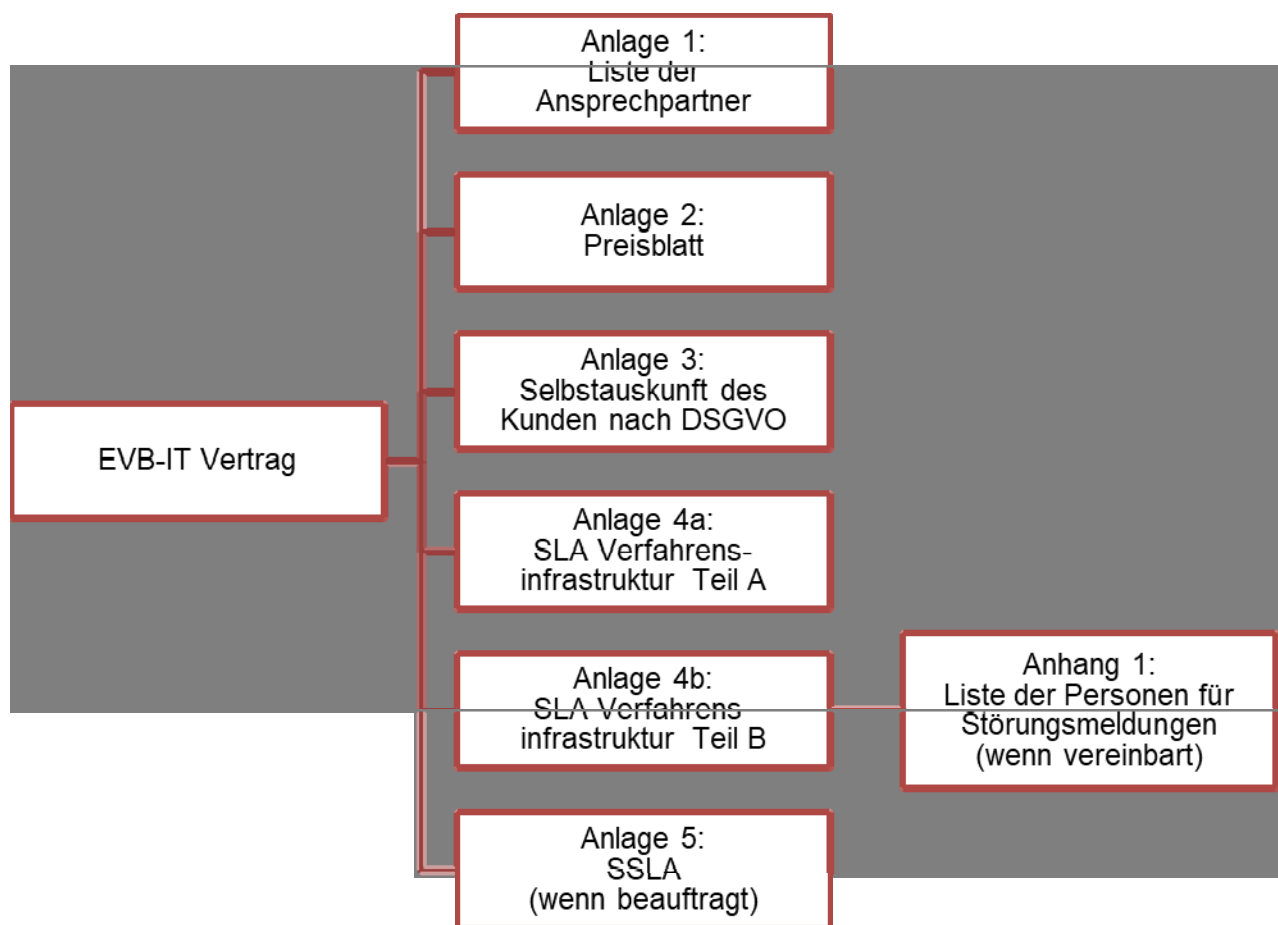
EVB-IT Vertrag

Anlage 1:
Liste der
Ansprechpartner

Anlage 2:
Preisblatt

Anlage 3:
Selbstauskunft des
Kunden nach DSGVO

Anlage 4a:
SLA Verfahrensinfrastruktur Teil A

Anlage 4b:
SLA Verfahrens infrastruktur Teil B

Anhang 1:
Liste der Personen für
Störungsmeldungen
(wenn vereinbart)

Anlage 5:
SSLA
(wenn beauftragt)